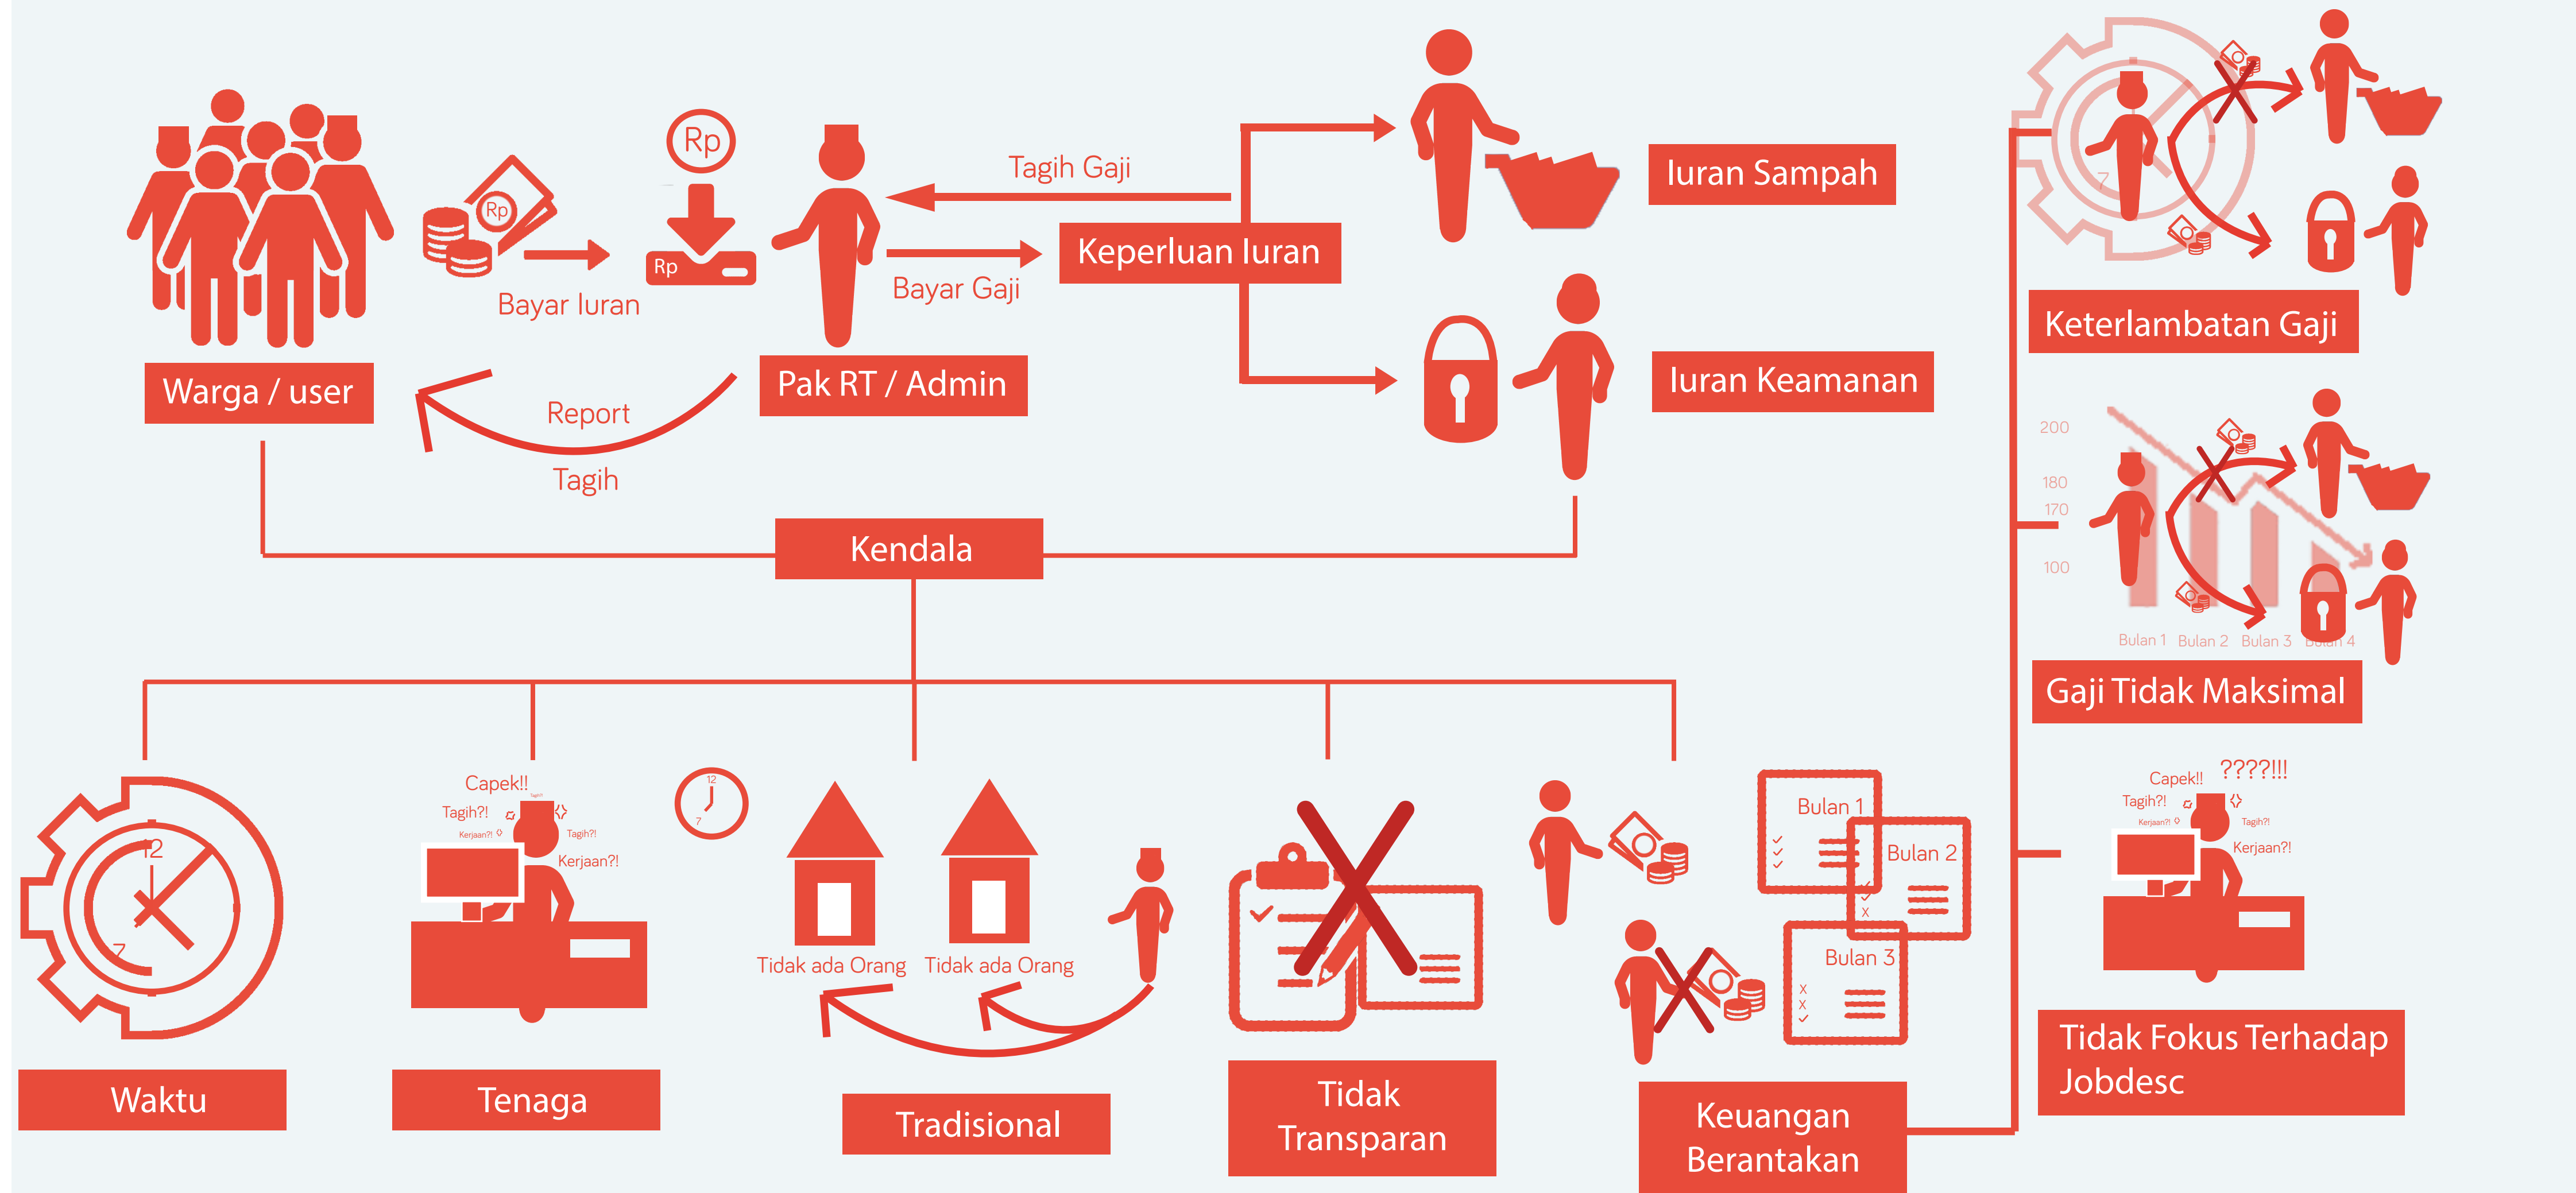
Rp

Rp

Rp

Bayar Iuran

Tagih Gaji

Bayar Gaji

Keperluan Iuran

Iuran Sampah

Iuran Keamanan

Warga / user

Pak RT / Admin

Report

Tagih

Kendala

Keterlambatan Gaji

200
180
170
100
Bulan 1 Bulan 2 Bulan 3 Bulan 4

Gaji Tidak Maksimal

Capek!! ????!!!
Tagih?!
Kerjaan?!
Tagih?!
Kerjaan?!

Tidak Fokus Terhadap Jobdesc

12
7

Capek!!
Tagih?!
Kerjaan?!
Tagih?!
Kerjaan?!

12
7

Tidak ada Orang Tidak ada Orang

Bulan 1
Bulan 2
Bulan 3

Waktu

Tenaga

Tradisional

Tidak Transparan

Keuangan Berantakan